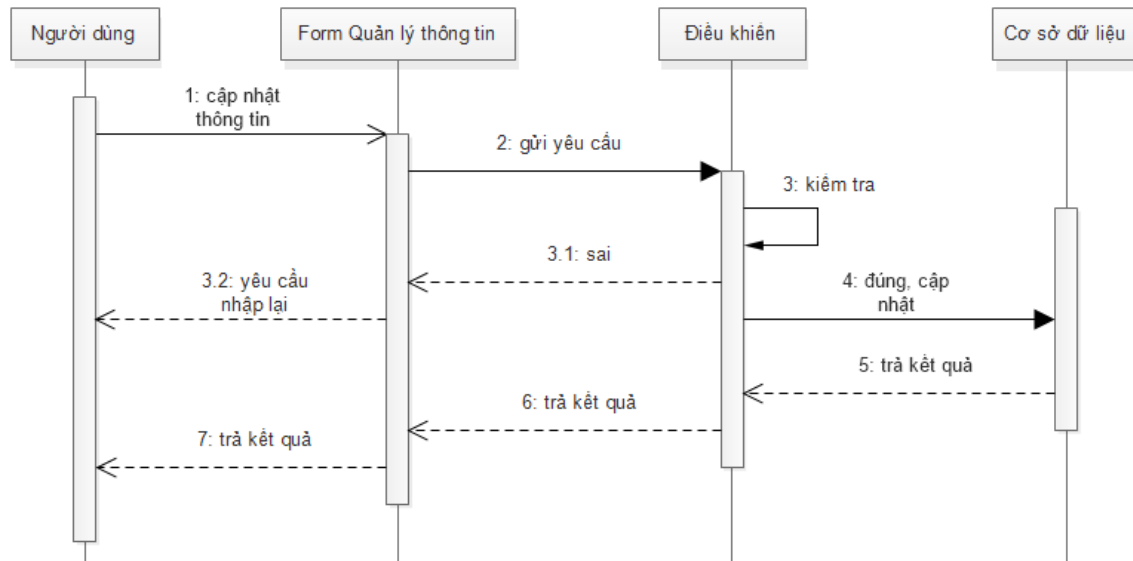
Người dùng

Form Quản lý thông tin

Điều khiển

Cơ sở dữ liệu

1: cập nhật thông tin

2: gửi yêu cầu

3: kiểm tra

3.1: sai

3.2: yêu cầu nhập lại

4: đúng, cập nhật

5: trả kết quả

6: trả kết quả

7: trả kết quả